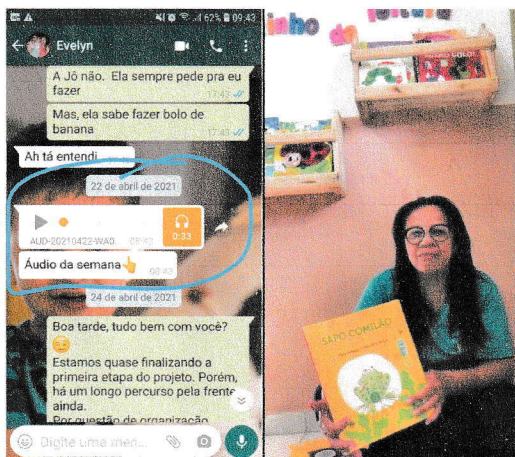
62% 09:43

Evelyn

A Jô não. Ela sempre pede pra eu fazer 17:43

Mas, ela sabe fazer bolo de banana 17:43

Ah tá entendi

22 de abril de 2021

AUD-20210422-WA0 0:33

Áudio da semana👆 08:43

24 de abril de 2021

Boa tarde, tudo bem com você? 😊
Estamos quase finalizando a primeira etapa do projeto. Porém, há um longo percurso pela frente ainda.
Por questão de organização

Digite uma men...

inho de leitura

SAPO COMILÃO